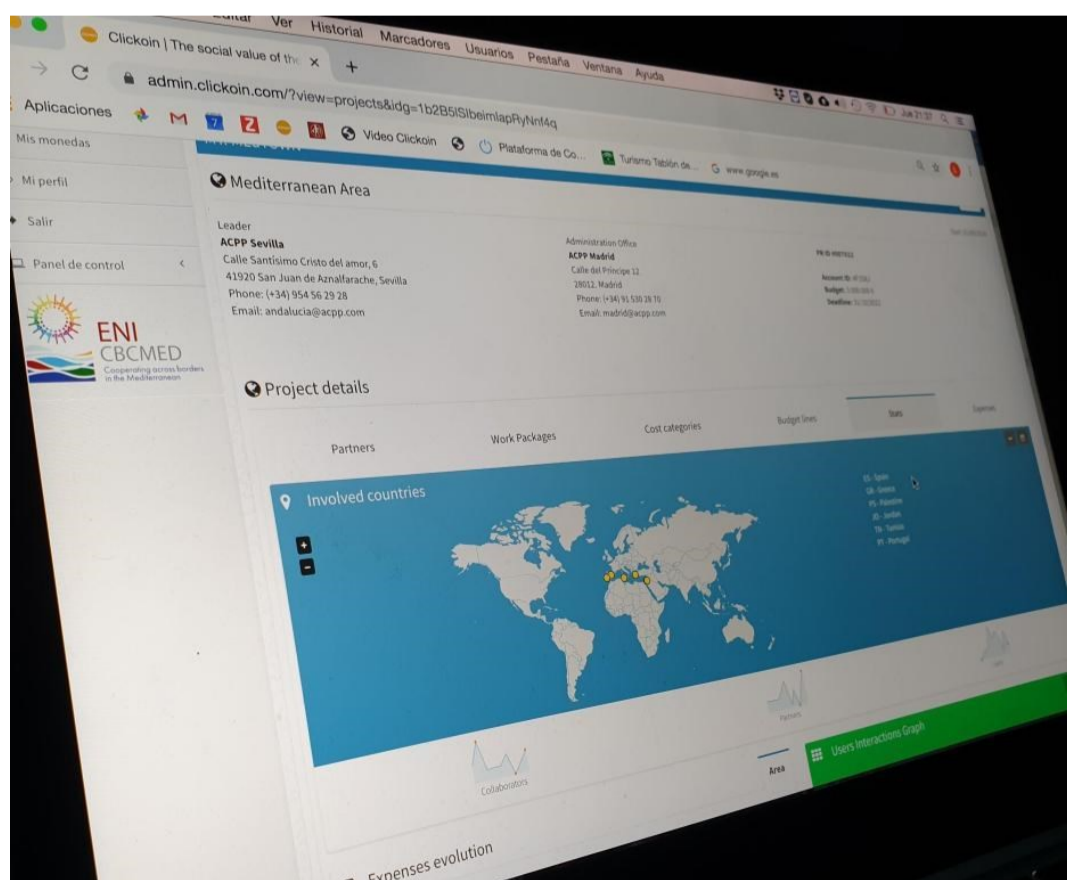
Editar Ver Historial Marcadores Usuarios Pestaña Ventana Ayuda

Clickoin | The social value of th ×

admin.clickoin.com/?view=projects&idg=1b2B5lSlbeimlapRyNnf4q

Aplicaciones Video Clickoin Plataforma de Co... Turismo Tablón de... www.google.es

Mis monedas
Mi perfil
Salir
Panel de control

ENI
CBCMED
Cooperating across borders in the Mediterranean

Mediterranean Area

Leader
ACPP Sevilla
Calle Santísimo Cristo del amor, 6
41920 San Juan de Aznalfarache, Sevilla
Phone: (+34) 954 56 29 28
Email: andalucia@acpp.com

Administration Office
ACPP Madrid
Calle del Príncipe 12
28012, Madrid
Phone: (+34) 91 530 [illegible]
Email: madrid@acpp.com

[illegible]
Account ID: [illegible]
Budget: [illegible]
Deadline: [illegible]

Project details

Partners Work Packages Cost categories Budget lines Stats Expenses

Involved countries

ES - Spain
GR - Greece
PS - Palestine
JO - Jordan
TN - Tunisia
PT - Portugal

Partners
Collaborators
Area
Users Interactions Graph

Expenses evolution